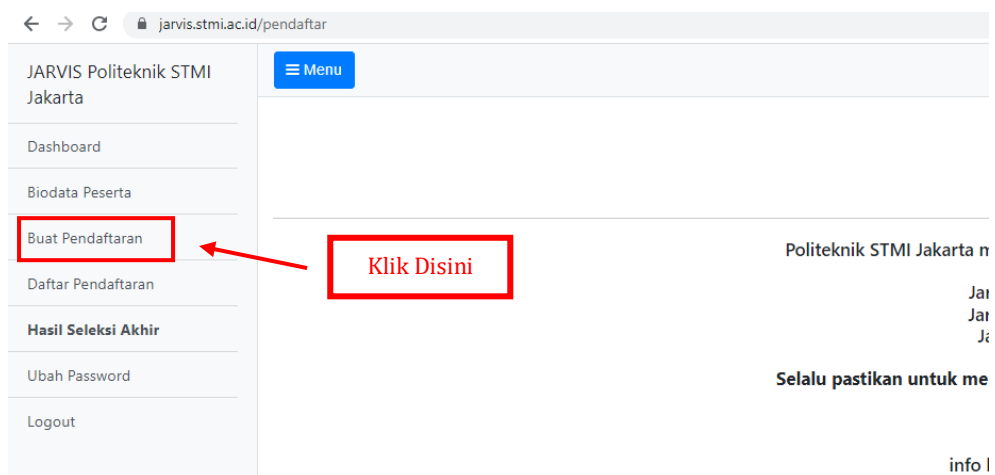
jarvis.stmi.ac.id/pendaftar

JARVIS Politeknik STMI Jakarta

Dashboard

Biodata Peserta

Buat Pendaftaran

Daftar Pendaftaran

Hasil Seleksi Akhir

Ubah Password

Logout

Menu

Klik Disini

Politeknik STMI Jakarta m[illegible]

Jar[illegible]
Jar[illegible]
Ja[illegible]

Selalu pastikan untuk me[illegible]

info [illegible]